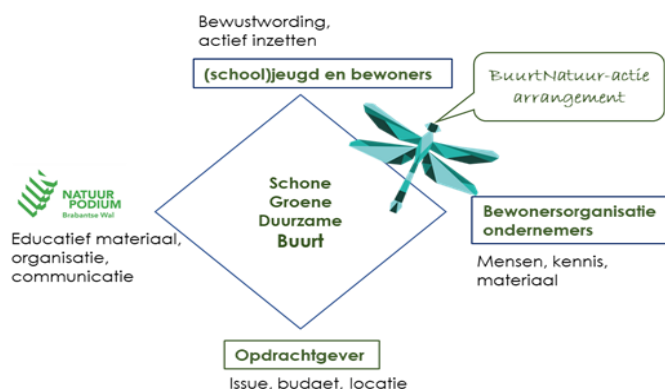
Bewustwording, actief inzetten

(school)jeugd en bewoners

BuurtNatuur-actie arrangement

NATUUR PODIUM Brabantse Wal

Educatief materiaal, organisatie, communicatie

Schone Groene Duurzame Buurt

Bewonersorganisatie ondernemers

Mensen, kennis, materiaal

Opdrachtgever

Issue, budget, locatie